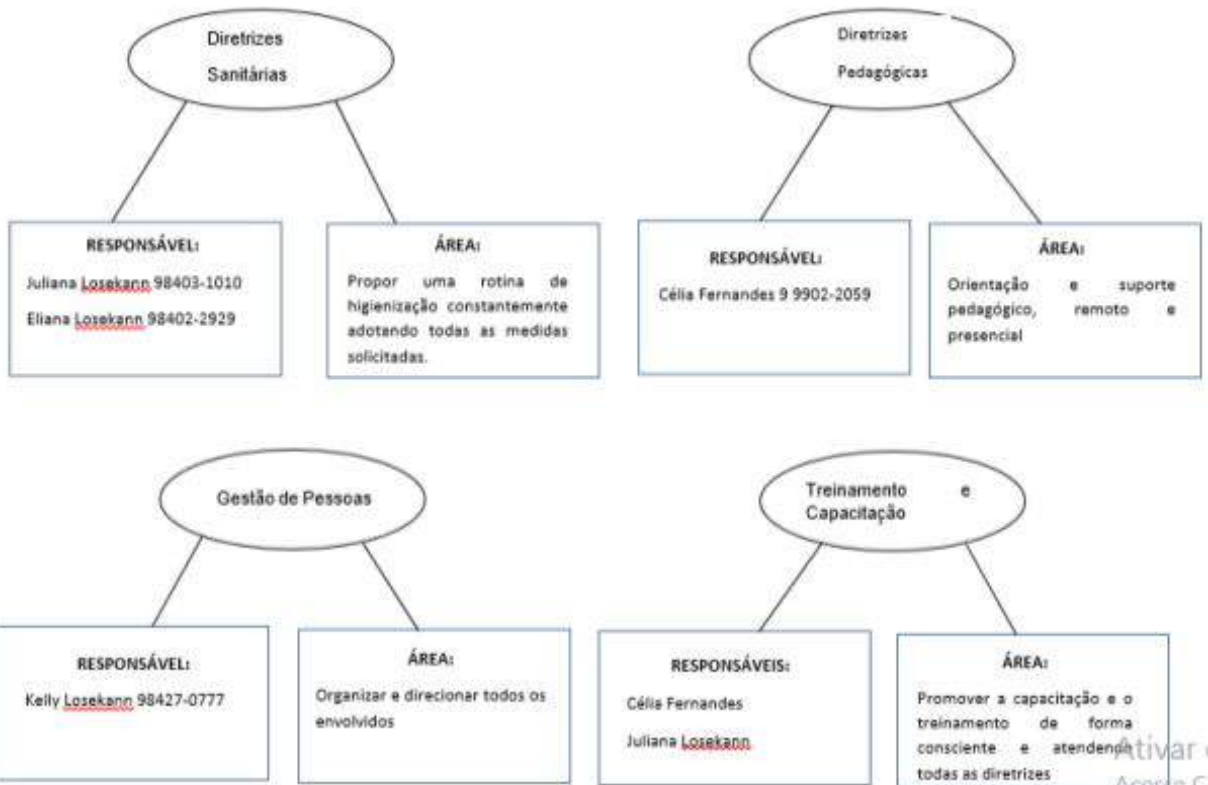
Diretrizes Sanitárias

RESPONSÁVEL:

Juliana Losekann 98403-1010

Eliana Losekann 98402-2929

ÁREA:

Propor uma rotina de higienização constantemente adotando todas as medidas solicitadas.

Diretrizes Pedagógicas

RESPONSÁVEL:

Célia Fernandes 9 9902-2059

ÁREA:

Orientação e suporte pedagógico, remoto e presencial

Gestão de Pessoas

RESPONSÁVEL:

Kelly Losekann 98427-0777

ÁREA:

Organizar e direcionar todos os envolvidos

Treinamento e Capacitação

RESPONSÁVEIS:

Célia Fernandes

Juliana Losekann

ÁREA:

Promover a capacitação e o treinamento de forma consciente e atendendo todas as diretrizes

Ativar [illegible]
Acesse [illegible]